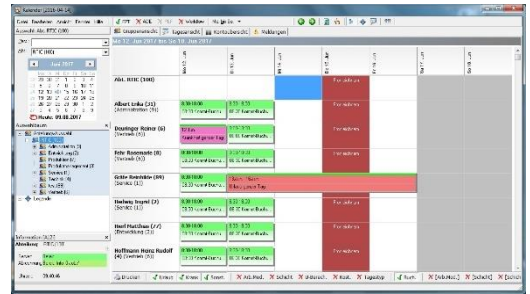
Datei Bearbeiten Ansicht Extras Hilfe

Auswahl: Abt. RTIC (100)

Jahr:

Abt.: RTIC (100)

Juni 2017

Heute: 09.08.2017

Auswahlbaum

Legende

Abteilung: RTIC/100

Gruppenansicht | Tagesansicht | Kontenübersicht | Meldungen

Mo 12. Jun 2017 bis So 18. Jun 2017

| | | | | | | | |
|---|---|---|---|---|---|---|---|
| Abt. RTIC (100) | | | | Feiertag | | | |
| Albert Luka (31) (Administration (3)) | 8:30-16:00 | 8:30-16:00 | | Feiertag | | | |
| Dauinger Rainer (6) (Vertrieb (5)) | | | | Feiertag | | | |
| Eder Rosemarie (8) (Vertrieb (5)) | 8:30-16:00 | 8:30-16:00 | | Feiertag | | | |
| Gehle Reinhilde (99) (Service (1)) | 8:30-16:00 | | | | | | |
| Hartwig Ingrid (2) (Vertrieb (5)) | 8:30-16:00 | 8:30-16:00 | | Feiertag | | | |
| Hauf Matthias (77) (Entwicklung (12)) | 8:30-16:00 | 8:30-16:00 | | Feiertag | | | |
| Hoffmann Hans Rudolf (4) (Vertrieb (5)) | 8:30-16:00 | 8:30-16:00 | | Feiertag | | | |

Drucken | Kommt | Kommt | Gehen | Abt. Pos. | Schicht | Abwesenheit | Anlagen | Tagesübersicht | Aktualisieren | Schicht | Löschen

Datum: 09.08.2017